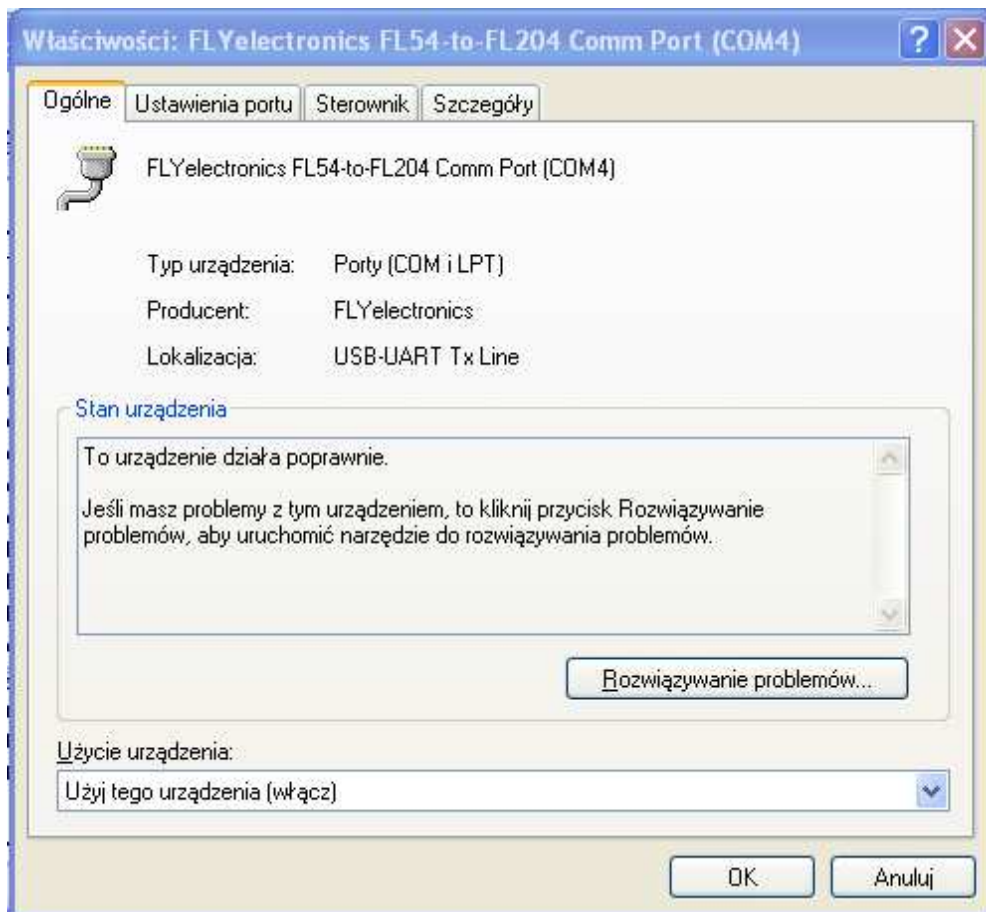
Właściwości: FLYelectronics FL54-to-FL204 Comm Port (COM4)

Ogólne | Ustawienia portu | Sterownik | Szczegóły

FLYelectronics FL54-to-FL204 Comm Port (COM4)

Typ urządzenia: Porty (COM i LPT)

Producent: FLYelectronics

Lokalizacja: USB-UART Tx Line

Stan urządzenia

To urządzenie działa poprawnie.

Jeśli masz problemy z tym urządzeniem, to kliknij przycisk Rozwiązywanie problemów, aby uruchomić narzędzie do rozwiązywania problemów.

Rozwiązywanie problemów...

Użycie urządzenia:

Użyj tego urządzenia (włącz)

OK

Anuluj